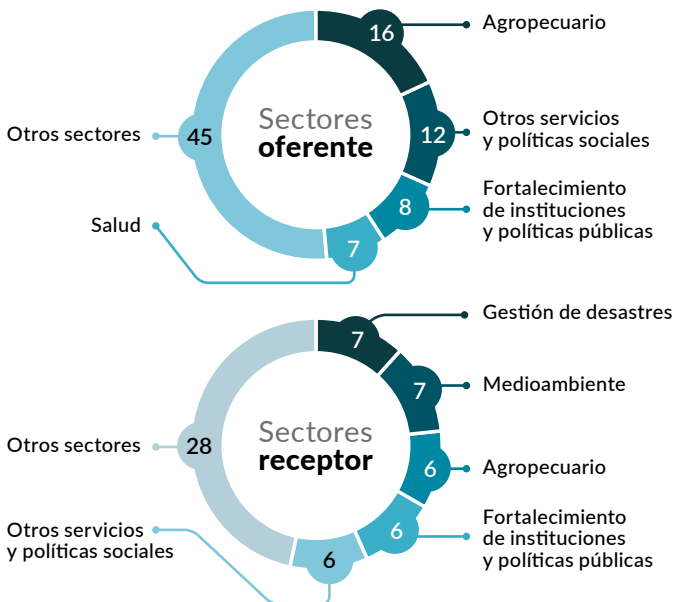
Sectores
oferente

16
Agropecuario

12
Otros servicios y políticas sociales

8
Fortalecimiento de instituciones y políticas públicas

7
Salud

45
Otros sectores

Sectores
receptor

7
Gestión de desastres

7
Medioambiente

6
Agropecuario

6
Fortalecimiento de instituciones y políticas públicas

6
Otros servicios y políticas sociales

28
Otros sectores